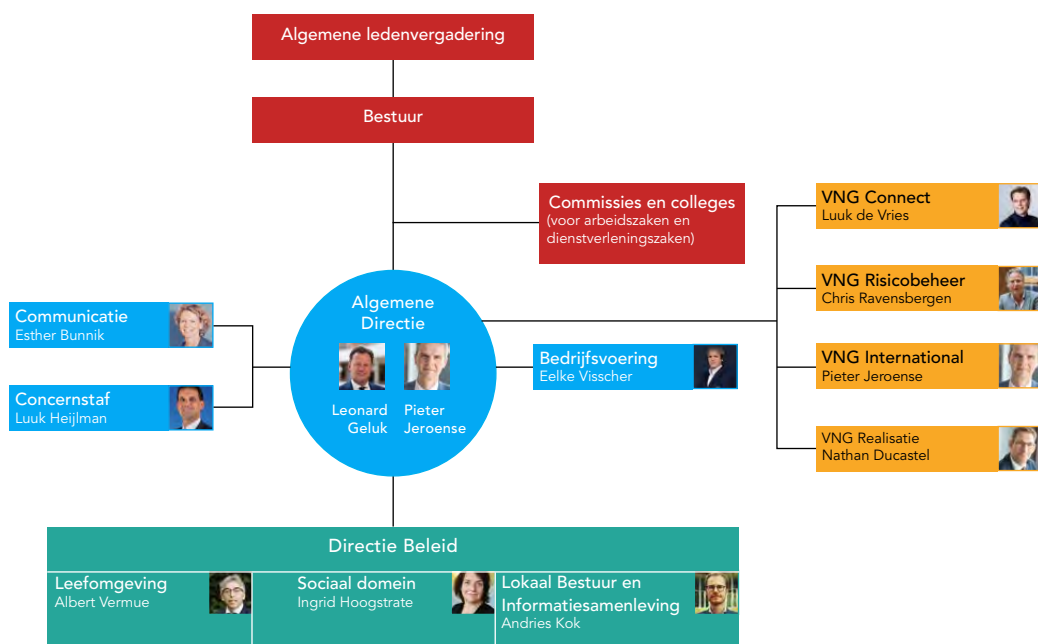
Algemene ledenvergadering

Bestuur

Commissies en colleges
(voor arbeidszaken en dienstverleningszaken)

VNG Connect
Luuk de Vries

VNG Risicobeheer
Chris Ravensbergen

VNG International
Pieter Jeroense

VNG Realisatie
Nathan Ducastel

Communicatie
Esther Bunnik

Concernstaf
Luuk Heijlman

Algemene Directie

Leonard Geluk

Pieter Jeroense

Bedrijfsvoering
Eelke Visscher

Directie Beleid

Leefomgeving
Albert Vermue

Sociaal domein
Ingrid Hoogstrate

Lokaal Bestuur en Informatiesamenleving
Andries Kok